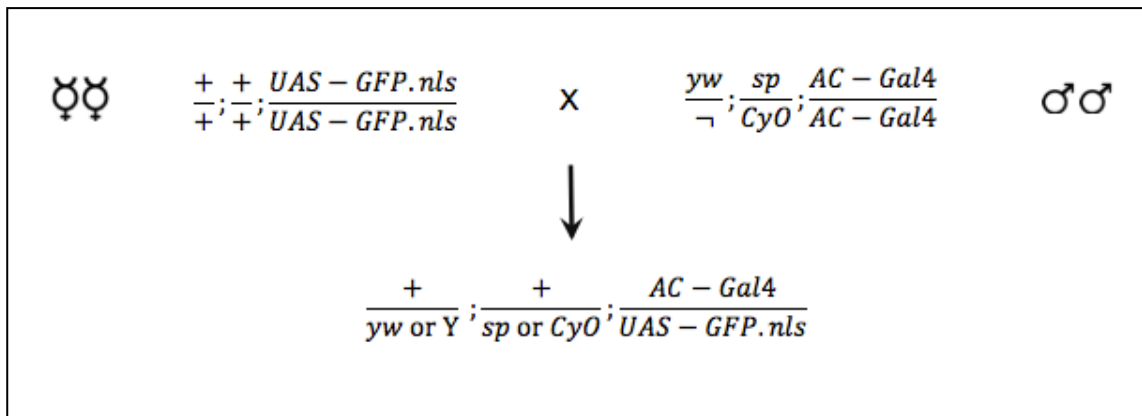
☿☿ $\frac{+}{+};\frac{+}{+};\frac{UAS-GFP.nls}{UAS-GFP.nls}$ x $\frac{yw}{\neg};\frac{sp}{CyO};\frac{AC-Gal4}{AC-Gal4}$ ♂♂

$\frac{+}{yw \text{ or } Y};\frac{+}{sp \text{ or } CyO};\frac{AC-Gal4}{UAS-GFP.nls}$